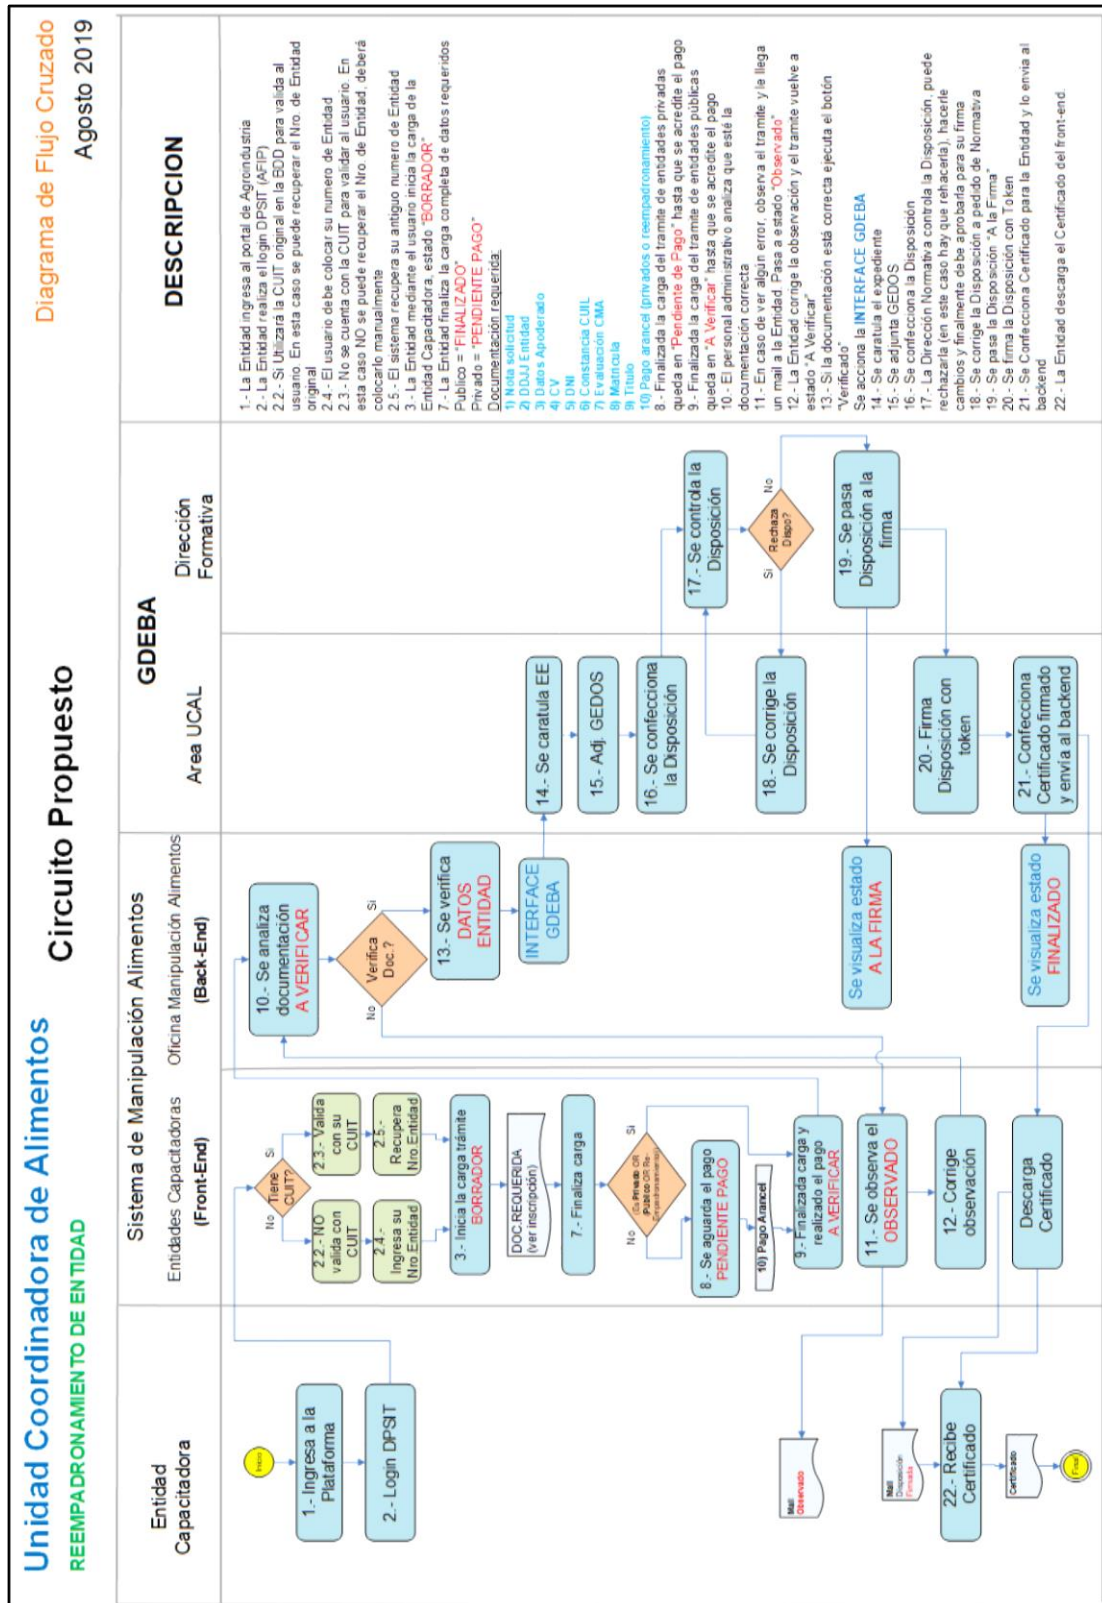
Unidad Coordinadora de Alimentos
REEMPADRONAMIENTO DE ENTIDAD

Circuito Propuesto

Diagrama de Flujo Cruzado
Agosto 2019

Entidad Capacitadora

Sistema de Manipulación Alimentos

Entidades Capacitadoras (Front-End)

Oficina Manipulación Alimentos (Back-End)

GDEBA

Area UCAL

Dirección Formativa

DESCRIPCION

Inicio

1.- Ingresa a la Plataforma

2.- Login DPSIT

Tiene CUIT?

Si

No

2.3.- Valida con su CUIT

2.2.- NO valida con CUIT

2.5.- Recupera Nro Entidad

2.4.- Ingresa su Nro Entidad

3.- Inicia la carga trámite BORRADOR

DOC REQUERIDA (ver inscripción)

7.- Finaliza carga

Es Privado OR Publico OR Re-Empadronamiento

Si

No

8.- Se aguarda el pago PENDIENTE PAGO

10) Pago Arancel

9.- Finalizada carga y realizado el pago A VERIFICAR

11.- Se observa el OBSERVADO

12.- Corrige observación

Descarga Certificado

Mail Observado

Mail Disposición Firmada

22.- Recibe Certificado

Certificado

Final

10.- Se analiza documentación A VERIFICAR

Verifica Doc.?

Si

No

13.- Se verifica DATOS ENTIDAD

INTERFACE GDEBA

Se visualiza estado A LA FIRMA

Se visualiza estado FINALIZADO

14.- Se caratula EE

15.- Adj. GEDOS

16.- Se confecciona la Disposición

18.- Se corrige la Disposición

20.- Firma Disposición con token

21.- Confecciona Certificado firmado y envía al backend

17.- Se controla la Disposición

Rechaza Dispo?

Si

No

19.- Se pasa Disposición a la firma

1.- La Entidad ingresa al portal de Agroindustria
2.- La Entidad realiza el login DPSIT (AFIP)
2.2.- Si Utilizará la CUIT original en la BDD para validar al usuario. En este caso se puede recuperar el Nro. de Entidad original
2.4.- El usuario debe colocar su numero de Entidad
2.3.- No se cuenta con la CUIT para validar al usuario. En esta caso NO se puede recuperar el Nro. de Entidad, deberá colocarlo manualmente
2.5.- El sistema recupera su antiguo numero de Entidad
3.- La Entidad mediante el usuario inicia la carga de la Entidad Capacitadora, estado "BORRADOR"
7.- La Entidad finaliza la carga completa de datos requeridos
Publico = "FINALIZADO"
Privado = "PENDIENTE PAGO"
Documentación requerida:
1) Nota solicitud
2) DDJJ Entidad
3) Datos Apoderado
4) CV
5) DNI
6) Constancia CUIL
7) Evaluación CMA
8) Matricula
9) Titulo
10) Pago arancel (privados o reempadronamiento)
8.- Finalizada la carga del tramite de entidades privadas queda en "Pendiente de Pago" hasta que se acredite el pago
9.- Finalizada la carga del tramite de entidades públicas queda en "A Verificar" hasta que se acredite el pago
10.- El personal administrativo analiza que esté la documentación correcta
11.- En caso de ver algún error, observa el tramite y le llega un mail a la Entidad. Pasa a estado "Observado"
12.- La Entidad corrige la observación y el tramite vuelve a estado "A Verificar"
13.- Si la documentación está correcta ejecuta el botón "Verificado"
Se acciona la INTERFACE GDEBA
14.- Se caratula el expediente
15.- Se adjunta GEDOS
16.- Se confecciona la Disposición
17.- La Dirección Normativa controla la Disposición, puede rechazarla (en este caso hay que rehacerla), hacerle cambios y finalmente debe aprobarla para su firma
18.- Se corrige la Disposición a pedido de Normativa
19.- Se pasa la Disposición "A la Firma"
20.- Se firma la Disposición con Token
21.- Se Confecciona Certificado para la Entidad y lo envía al backend
22.- La Entidad descarga el Certificado del front-end.